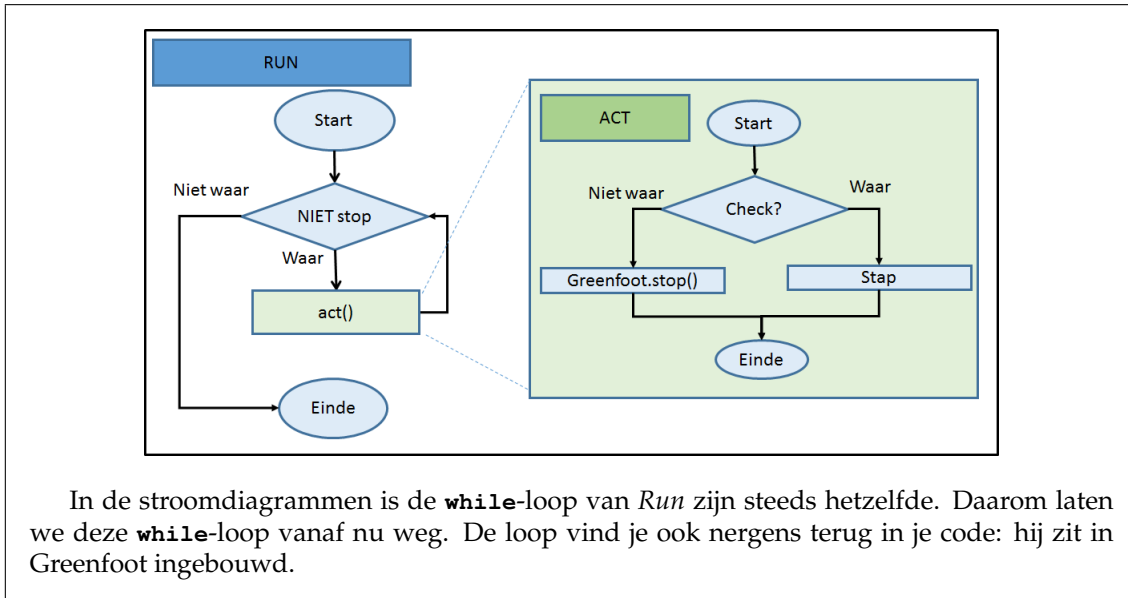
RUN

Start

Niet waar

NIET stop

Waar

act()

Einde

ACT

Start

Niet waar

Check?

Waar

Greenfoot.stop()

Stap

Einde

In de stroomdiagrammen is de **while**-loop van *Run* zijn steeds hetzelfde. Daarom laten we deze **while**-loop vanaf nu weg. De loop vind je ook nergens terug in je code: hij zit in Greenfoot ingebouwd.